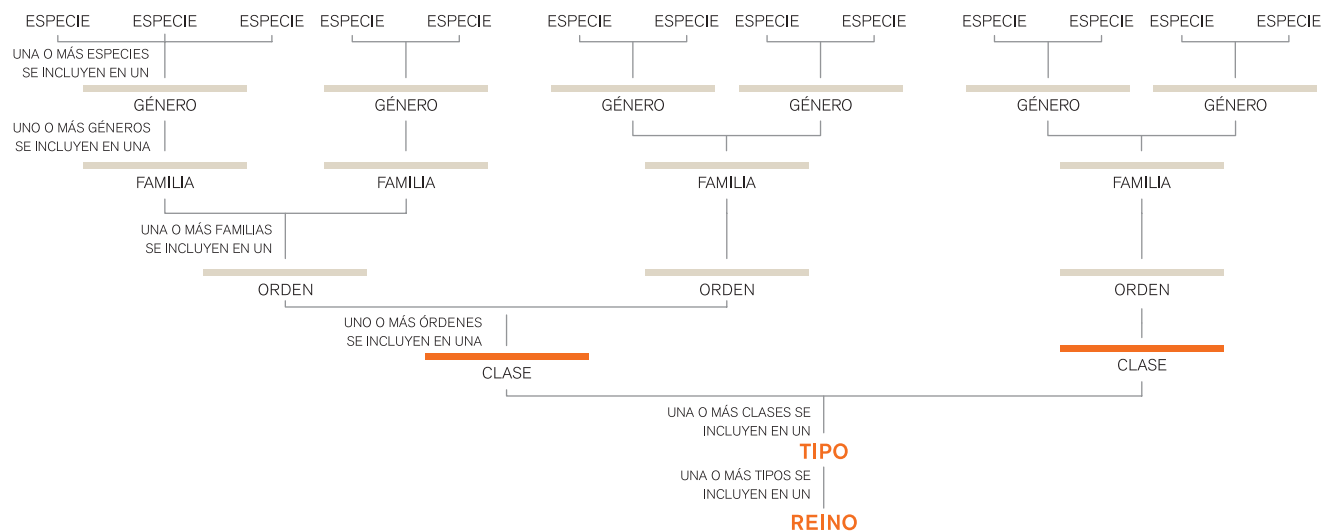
ESPECIE ESPECIE ESPECIE ESPECIE ESPECIE ESPECIE ESPECIE ESPECIE ESPECIE ESPECIE ESPECIE ESPECIE ESPECIE

UNA O MÁS ESPECIES SE INCLUYEN EN UN

GÉNERO GÉNERO GÉNERO GÉNERO GÉNERO GÉNERO

UNO O MÁS GÉNEROS SE INCLUYEN EN UNA

FAMILIA FAMILIA FAMILIA FAMILIA

UNA O MÁS FAMILIAS SE INCLUYEN EN UN

ORDEN ORDEN ORDEN

UNO O MÁS ÓRDENES SE INCLUYEN EN UNA

CLASE CLASE

UNA O MÁS CLASES SE INCLUYEN EN UN

TIPO

UNA O MÁS TIPOS SE INCLUYEN EN UN

REINO